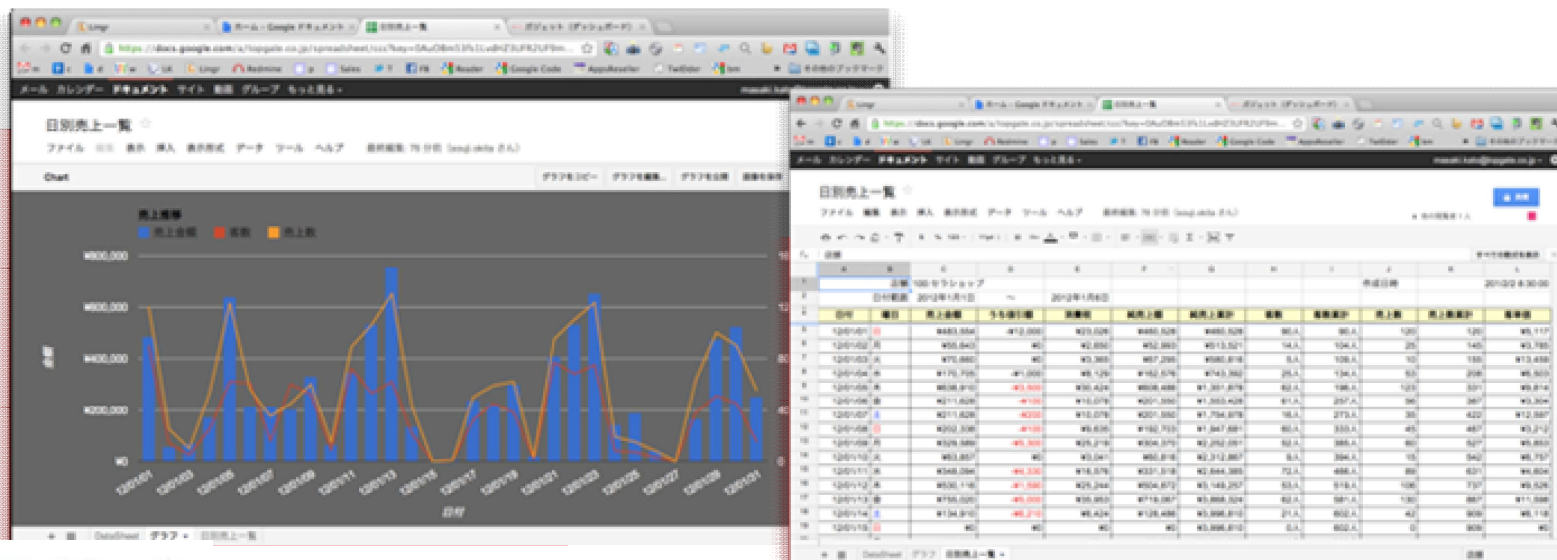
Lingr
ホーム - Google ドキュメント
日別売上一覧
ガジェット（ダッシュボード）

メール カレンダー ドキュメント サイト 動画 グループ もっと見る ▾

日別売上一覧 ☆
ファイル 編集 表示 挿入 表示形式 データ ツール ヘルプ 最終編集: 76 分前（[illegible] さん）

Chart
グラフをコピー グラフを編集... グラフを公開 画像を保存

売上推移
売上金額 客数 売上数

¥800,000
¥600,000
¥400,000
¥200,000
¥0

16
12
8
4
0

金額

12/01/01 12/01/03 12/01/05 12/01/07 12/01/09 12/01/11 12/01/13 12/01/15 12/01/17 12/01/19 12/01/21 12/01/23 12/01/25 12/01/27 12/01/29 12/01/31

日付

DataSheet グラフ ▾ 日別売上一覧

Lingr
ホーム - Google ドキュメント
日別売上一覧
ガジェット（ダッシュボード）

メール カレンダー ドキュメント サイト 動画 グループ もっと見る ▾

日別売上一覧 ☆
ファイル 編集 表示 挿入 表示形式 データ ツール ヘルプ 最終編集: 76 分前（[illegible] さん）

共有

店舗

| | A | B | C | D | E | F | G | H | I | J | K | L |
|---|---|---|---|---|---|---|---|---|---|---|---|---|
| 1 | | 店舗 | 100 サクラショップ | | | | | | | 作成日時 | | 2012/2 8:30:00 |
| 2 | | 日付範囲 | 2012年1月1日 | 〜 | 2012年1月6日 | | | | | | | |
| 4 | 日付 | 曜日 | 売上金額 | うち値引額 | 消費税 | 純売上額 | 純売上累計 | 客数 | 客数累計 | 売上数 | 売上数累計 | 客単価 |
| 5 | 12/01/01 | 日 | ¥483,554 | -¥12,000 | ¥23,026 | ¥460,528 | ¥460,528 | 90人 | 90人 | 120 | 120 | ¥5,117 |
| 6 | 12/01/02 | 月 | ¥55,843 | ¥0 | ¥2,650 | ¥52,993 | ¥513,521 | 14人 | 104人 | 25 | 145 | ¥3,785 |
| 7 | 12/01/03 | 火 | ¥70,660 | ¥0 | ¥3,365 | ¥67,295 | ¥580,816 | 5人 | 109人 | 10 | 155 | ¥13,459 |
| 8 | 12/01/04 | 水 | ¥170,705 | -¥1,000 | ¥8,129 | ¥162,576 | ¥743,392 | 25人 | 134人 | 53 | 208 | ¥6,503 |
| 9 | 12/01/05 | 木 | ¥638,910 | -¥3,600 | ¥30,424 | ¥608,486 | ¥1,351,878 | 62人 | 196人 | 123 | 331 | ¥9,814 |
| 10 | 12/01/06 | 金 | ¥211,628 | -¥100 | ¥10,078 | ¥201,550 | ¥1,553,428 | 61人 | 257人 | 36 | 367 | ¥3,304 |
| 11 | 12/01/07 | 土 | ¥211,628 | -¥200 | ¥10,078 | ¥201,550 | ¥1,754,978 | 16人 | 273人 | 35 | 422 | ¥12,597 |
| 12 | 12/01/08 | 日 | ¥202,336 | -¥100 | ¥9,635 | ¥192,703 | ¥1,947,681 | 60人 | 333人 | 45 | 467 | ¥3,212 |
| 13 | 12/01/09 | 月 | ¥329,589 | -¥5,300 | ¥25,219 | ¥304,370 | ¥2,252,051 | 52人 | 385人 | 60 | 527 | ¥5,853 |
| 14 | 12/01/10 | 火 | ¥63,857 | ¥0 | ¥3,041 | ¥60,816 | ¥2,312,867 | 8人 | 394人 | 15 | 542 | ¥6,757 |
| 15 | 12/01/11 | 水 | ¥348,094 | -¥4,330 | ¥16,576 | ¥331,518 | ¥2,644,385 | 72人 | 466人 | 89 | 631 | ¥4,604 |
| 16 | 12/01/12 | 木 | ¥530,118 | -¥1,590 | ¥25,244 | ¥504,872 | ¥3,149,257 | 53人 | 519人 | 106 | 737 | ¥9,526 |
| 17 | 12/01/13 | 金 | ¥755,020 | -¥5,000 | ¥35,953 | ¥719,067 | ¥3,868,324 | 62人 | 581人 | 130 | 867 | ¥11,598 |
| 18 | 12/01/14 | 土 | ¥134,910 | -¥6,210 | ¥6,424 | ¥128,486 | ¥3,996,810 | 21人 | 602人 | 42 | 909 | ¥6,118 |
| 19 | 12/01/15 | 日 | ¥0 | ¥0 | ¥0 | ¥0 | ¥3,996,810 | 0人 | 602人 | 0 | 909 | ¥0 |

DataSheet グラフ 日別売上一覧 ▾